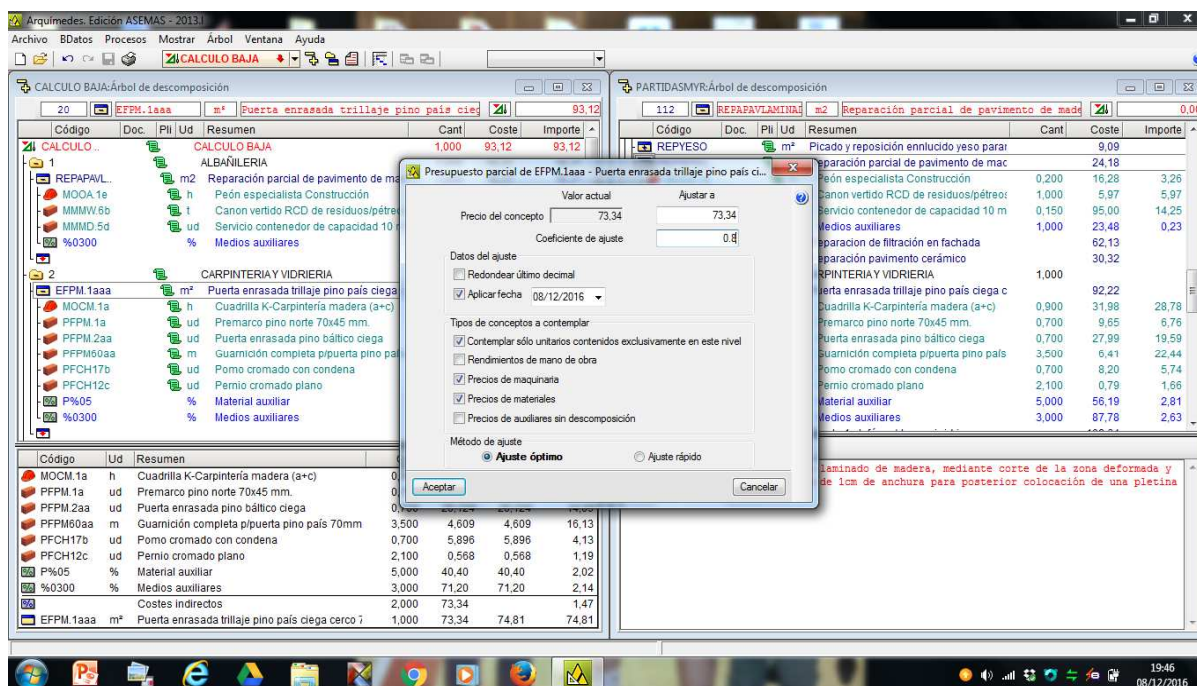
Arquimedes. Edición ASEMAS - 2013.I

Archivo BDatos Procesos Mostrar Árbol Ventana Ayuda

CALCULO BAJA

CALCULO BAJA:Árbol de descomposición

20 EFPM.1aaa m² Puerta enrasada trillaje pino país cieg 93,12

| Código | Doc. | Pli | Ud | Resumen | Cant | Coste | Importe |
|---|---|---|---|---|---|---|---|
| CALCULO.. | | | | CALCULO BAJA | 1,000 | 93,12 | 93,12 |
| 1 | | | | ALBAÑILERIA | | | |
| REPAPAVL.. | | | m2 | Reparación parcial de pavimento de ma | | | |
| MOOA.1e | | | h | Peón especialista Construcción | | | |
| MMMW.6b | | | t | Canon vertido RCD de residuos/pétre | | | |
| MMMD.5d | | | ud | Servicio contenedor de capacidad 10 | | | |
| %0300 | | | % | Medios auxiliares | | | |
| 2 | | | | CARPINTERIA Y VIDRIERIA | | | |
| EFPM.1aaa | | | m² | Puerta enrasada trillaje pino país ciega | | | |
| MOCM.1a | | | h | Cuadrilla K-Carpintería madera (a+c) | | | |
| PFPM.1a | | | ud | Premarco pino norte 70x45 mm. | | | |
| PFPM.2aa | | | ud | Puerta enrasada pino báltico ciega | | | |
| PFPM60aa | | | m | Guarnición completa p/puerta pino pa | | | |
| PFCH17b | | | ud | Pomo cromado con condena | | | |
| PFCH12c | | | ud | Pernio cromado plano | | | |
| P%05 | | | % | Material auxiliar | | | |
| %0300 | | | % | Medios auxiliares | | | |

| Código | Ud | Resumen | | | | |
|---|---|---|---|---|---|---|
| MOCM.1a | h | Cuadrilla K-Carpintería madera (a+c) | 0, | | | |
| PFPM.1a | ud | Premarco pino norte 70x45 mm. | 0, | | | |
| PFPM.2aa | ud | Puerta enrasada pino báltico ciega | 0, | 26,124 | 26,124 | |
| PFPM60aa | m | Guarnición completa p/puerta pino país 70mm | 3,500 | 4,609 | 4,609 | 16,13 |
| PFCH17b | ud | Pomo cromado con condena | 0,700 | 5,896 | 5,896 | 4,13 |
| PFCH12c | ud | Pernio cromado plano | 2,100 | 0,568 | 0,568 | 1,19 |
| P%05 | % | Material auxiliar | 5,000 | 40,40 | 40,40 | 2,02 |
| %0300 | % | Medios auxiliares | 3,000 | 71,20 | 71,20 | 2,14 |
| | | Costes indirectos | 2,000 | 73,34 | | 1,47 |
| EFPM.1aaa | m² | Puerta enrasada trillaje pino país ciega cerco 7 | 1,000 | 73,34 | 74,81 | 74,81 |

PARTIDASMYR:Árbol de descomposición

112 REPAPAVLAMINAI m2 Reparación parcial de pavimento de made 0,0

| Código | Doc. | Pli | Ud | Resumen | Cant | Coste | Importe |
|---|---|---|---|---|---|---|---|
| REPYESO | | | m² | Picado y reposición ennlucido yeso parar | | 9,09 | |
| | | | | eparación parcial de pavimento de mac | | 24,18 | |
| | | | | eón especialista Construcción | 0,200 | 16,28 | 3,26 |
| | | | | anon vertido RCD de residuos/pétreo: | 1,000 | 5,97 | 5,97 |
| | | | | ervicio contenedor de capacidad 10 m | 0,150 | 95,00 | 14,25 |
| | | | | edios auxiliares | 1,000 | 23,48 | 0,23 |
| | | | | eparacion de filtración en fachada | | 62,13 | |
| | | | | eparación pavimento cerámico | | 30,32 | |
| | | | | RPINTERIA Y VIDRIERIA | 1,000 | | |
| | | | | uerta enrasada trillaje pino país ciega c | | 92,22 | |
| | | | | uadrilla K-Carpintería madera (a+c) | 0,900 | 31,98 | 28,78 |
| | | | | remarco pino norte 70x45 mm. | 0,700 | 9,65 | 6,76 |
| | | | | uerta enrasada pino báltico ciega | 0,700 | 27,99 | 19,59 |
| | | | | uarnición completa p/puerta pino país | 3,500 | 6,41 | 22,44 |
| | | | | omo cromado con condena | 0,700 | 8,20 | 5,74 |
| | | | | ernio cromado plano | 2,100 | 0,79 | 1,66 |
| | | | | aterial auxiliar | 5,000 | 56,19 | 2,81 |
| | | | | edios auxiliares | 3,000 | 87,78 | 2,63 |

laminado de madera, mediante corte de la zona deformada y de 1cm de anchura para posterior colocación de una pletina

Presupuesto parcial de EFPM.1aaa - Puerta enrasada trillaje pino país ci...

Valor actual
Ajustar a
Precio del concepto 73,34 73,34
Coeficiente de ajuste 0.8

Datos del ajuste
Redondear último decimal
Aplicar fecha 08/12/2016

Tipos de conceptos a contemplar
Contemplar sólo unitarios contenidos exclusivamente en este nivel
Rendimientos de mano de obra
Precios de maquinaria
Precios de materiales
Precios de auxiliares sin descomposición

Método de ajuste
Ajuste óptimo
Ajuste rápido

Aceptar
Cancelar

19:46
08/12/2016